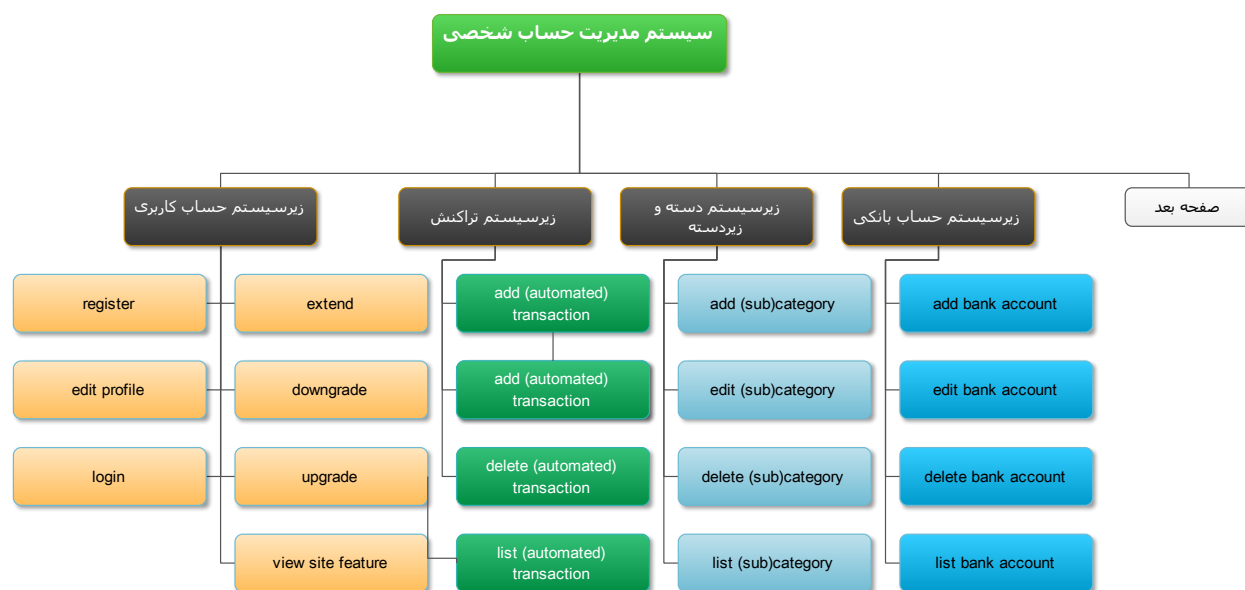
سیستم مدیریت حساب شخصی

زیرسیستم حساب کاربری

زیرسیستم تراکنش

زیرسیستم دسته و زیردسته

زیرسیستم حساب بانکی

صفحه بعد

register

extend

edit profile

downgrade

login

upgrade

view site feature

add (automated) transaction

add (automated) transaction

delete (automated) transaction

list (automated) transaction

add (sub)category

edit (sub)category

delete (sub)category

list (sub)category

add bank account

edit bank account

delete bank account

list bank account